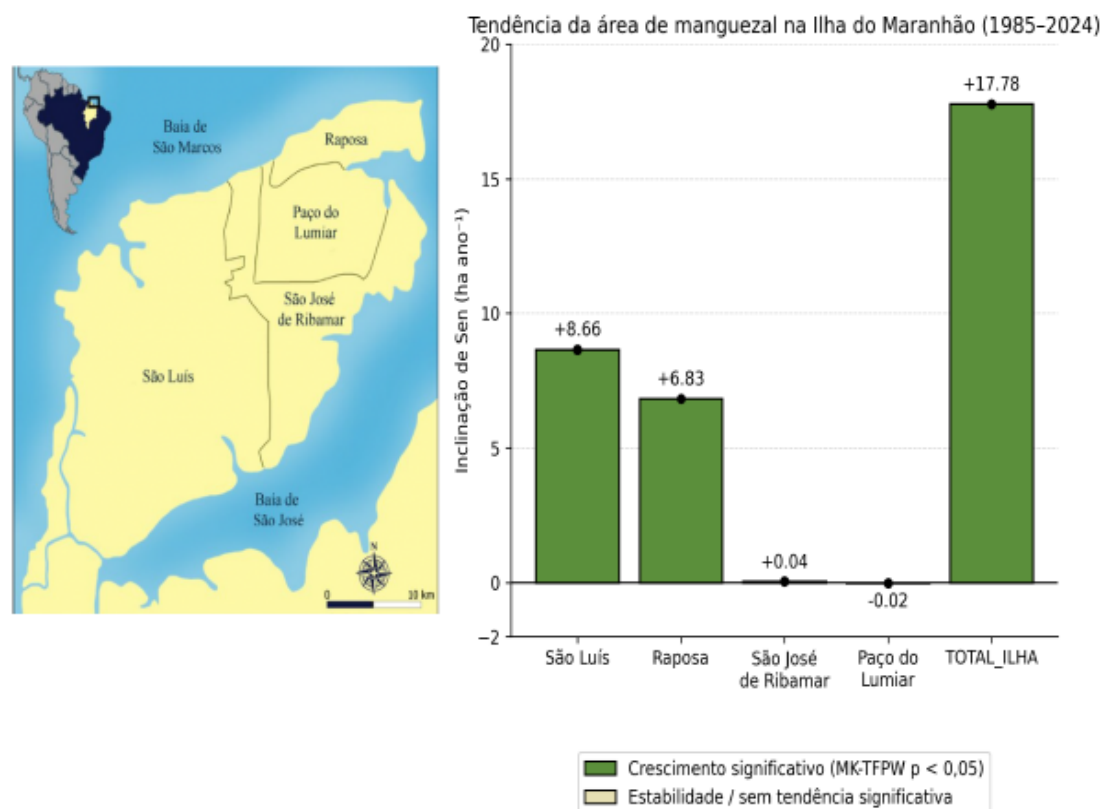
Baia de
São Marcos

Raposa

Paço do
Lumiar

São José
de Ribamar

São Luís

Baia de
São José

N

0

10 km

Tendência da área de manguezal na Ilha do Maranhão (1985–2024)

Inclinação de Sen (ha ano⁻¹)

20
15
10
5
0
−2

+8.66
+6.83
+0.04
-0.02
+17.78

São Luís
Raposa
São José
de Ribamar
Paço do
Lumiar
TOTAL_ILHA

Crescimento significativo (MK-TFPW p < 0,05)
Estabilidade / sem tendência significativa